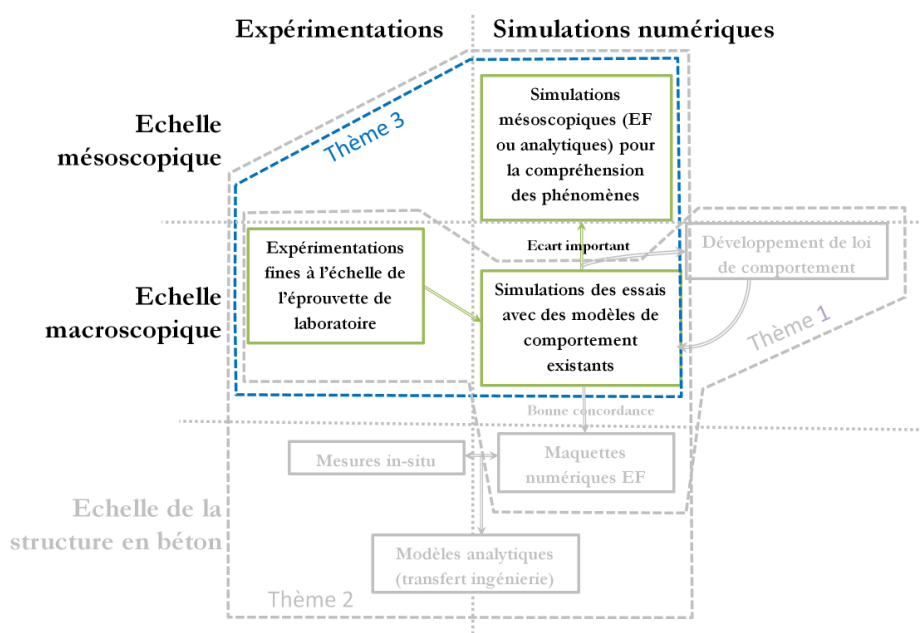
Expérimentations

Simulations numériques

Echelle mésoscopique

Thème 3

Simulations mésoscopiques (EF ou analytiques) pour la compréhension des phénomènes

Ecart important

Développement de loi de comportement

Echelle macroscopique

Expérimentations fines à l'échelle de l'éprouvette de laboratoire

Simulations des essais avec des modèles de comportement existants

Thème 1

Bonne concordance

Mesures in-situ

Maquettes numériques EF

Echelle de la structure en béton

Modèles analytiques (transfert ingénierie)

Thème 2